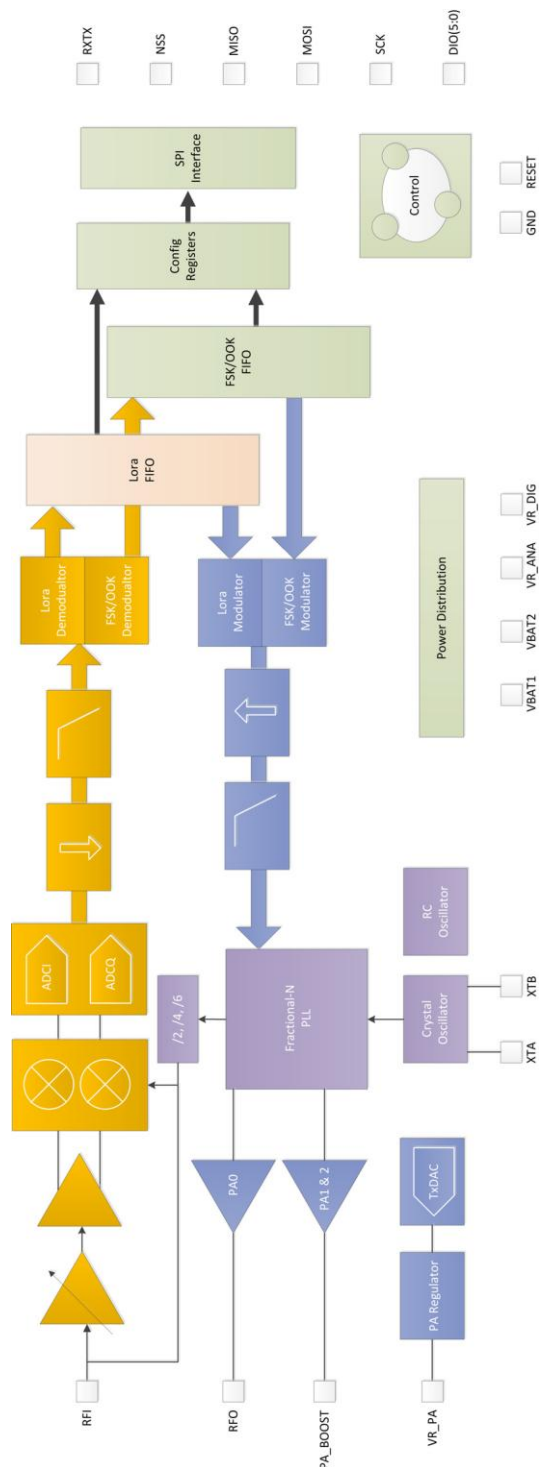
RXTX
NSS
MISO
MOSI
SCK
DIO(5:0)

SPI Interface
Config Registers
Control
RESET
GND

FSK/OOK FIFO
Lora FIFO
Power Distribution
VR_DIG
VR_ANA
VBAT2
VBAT1

Lora Demodualtor
FSK/OOK Demodualtor
Lora Modulator
FSK/OOK Modulator

ADCI
ADCQ
/2, /4, /6
Fractional-N PLL
RC Oscillator
Crystal Oscillator
XTB
XTA

PA0
PA1 & 2
TxDAC
PA Regulator

RFI
RFO
PA_BOOST
VR_PA